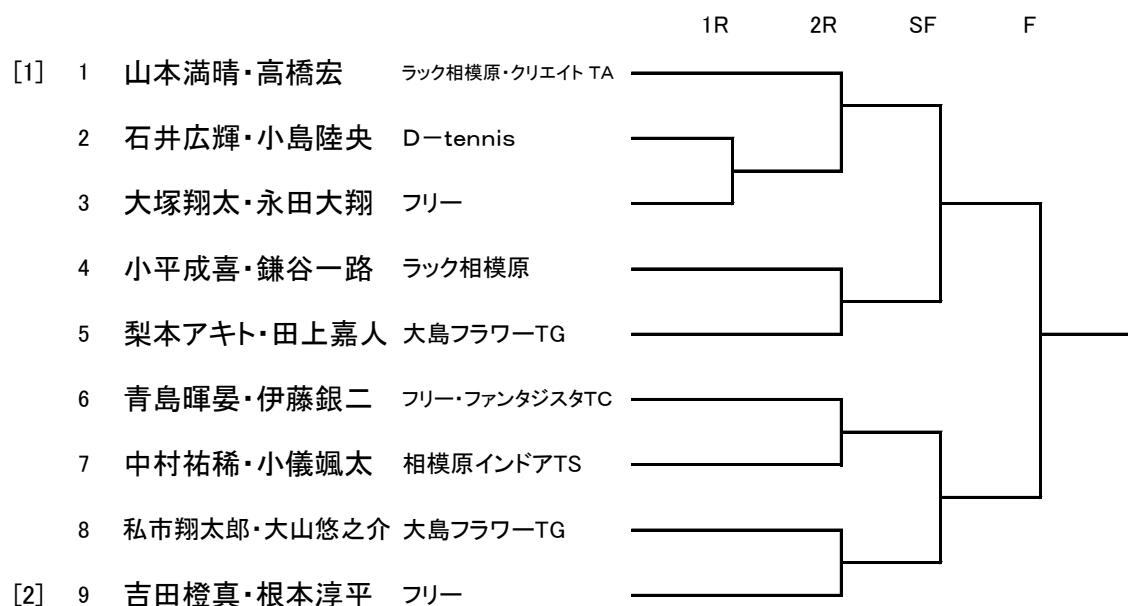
1R 2R SF F

[1] 1 山本満晴・高橋宏 ラック相模原・クリエイト TA
2 石井広輝・小島陸央 D－tennis
3 大塚翔太・永田大翔 フリー
4 小平成喜・鎌谷一路 ラック相模原
5 梨本アキト・田上嘉人 大島フラワーTG
6 青島暉晏・伊藤銀二 フリー・ファンタジスタTC
7 中村祐稀・小儀颯太 相模原インドアTS
8 私市翔太郎・大山悠之介 大島フラワーTG
[2] 9 吉田橙真・根本淳平 フリー